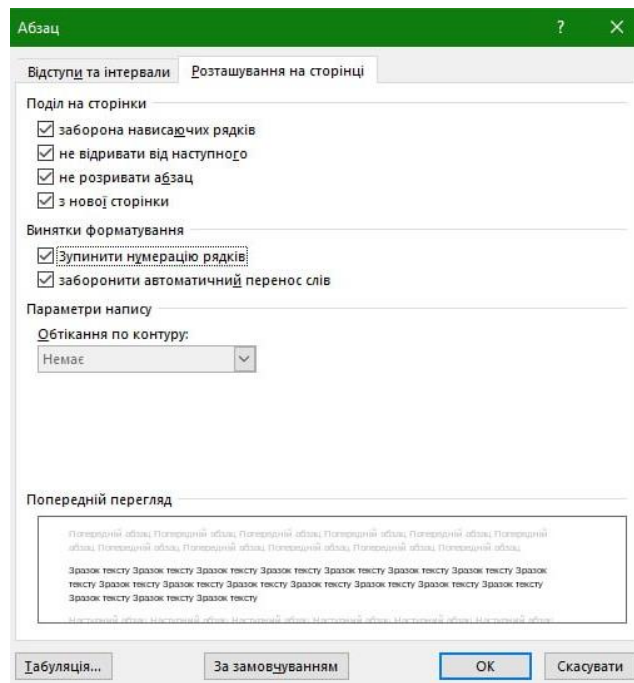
Абзац

?

Відступи та інтервали

Розташування на сторінці

Поділ на сторінки

☑ заборона нависаючих рядків

☑ не відривати від наступного

☑ не розривати абзац

☑ з нової сторінки

Винятки форматування

☑ Зупинити нумерацію рядків

☑ заборонити автоматичний перенос слів

Параметри напису

Обтікання по контуру:

Немає

Попередній перегляд

Попередній абзац Попередній абзац Попередній абзац Попередній абзац Попередній абзац Попередній абзац Попередній абзац Попередній абзац Попередній абзац Попередній абзац Попередній абзац

Зразок тексту Зразок тексту Зразок тексту Зразок тексту Зразок тексту Зразок тексту Зразок тексту Зразок тексту Зразок тексту Зразок тексту Зразок тексту Зразок тексту Зразок тексту Зразок тексту Зразок тексту Зразок тексту Зразок тексту Зразок тексту Зразок тексту Зразок тексту Зразок тексту

Наступний абзац Наступний абзац Наступний абзац Наступний абзац Наступний абзац Наступний абзац

Табуляція...

За замовчуванням

OK

Скасувати